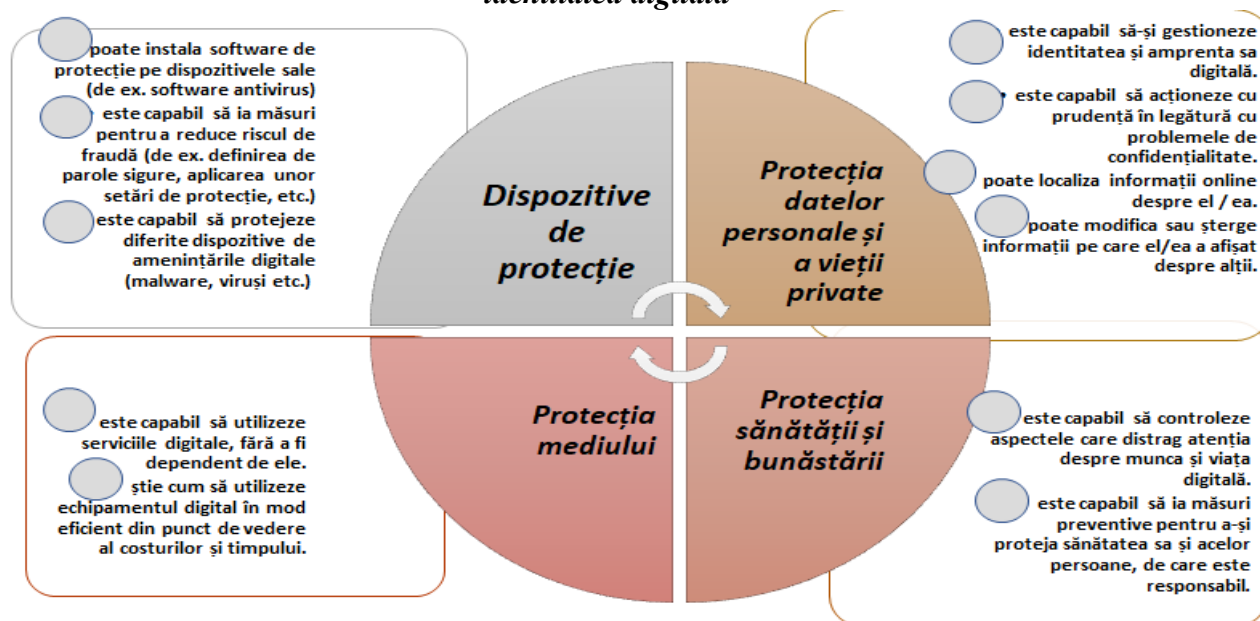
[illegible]

poate instala software de protecție pe dispozitivele sale (de ex. software antivirus)

este capabil să ia măsuri pentru a reduce riscul de fraudă (de ex. definirea de parole sigure, aplicarea unor setări de protecție, etc.)

este capabil să protejeze diferite dispozitive de amenințările digitale (malware, viruși etc.)

este capabil să-și gestioneze identitatea și amprenta sa digitală.

• este capabil să acționeze cu prudență în legătură cu problemele de confidențialitate.

poate localiza informații online despre el / ea.

poate modifica sau șterge informații pe care el/ea a afișat despre alții.

Dispozitive de protecție

Protecția datelor personale și a vieții private

Protecția mediului

Protecția sănătății și bunăstării

este capabil să utilizeze serviciile digitale, fără a fi dependent de ele.

știe cum să utilizeze echipamentul digital în mod eficient din punct de vedere al costurilor și timpului.

este capabil să controleze aspectele care distrag atenția despre munca și viața digitală.

este capabil să ia măsuri preventive pentru a-și proteja sănătatea sa și acelor persoane, de care este responsabil.